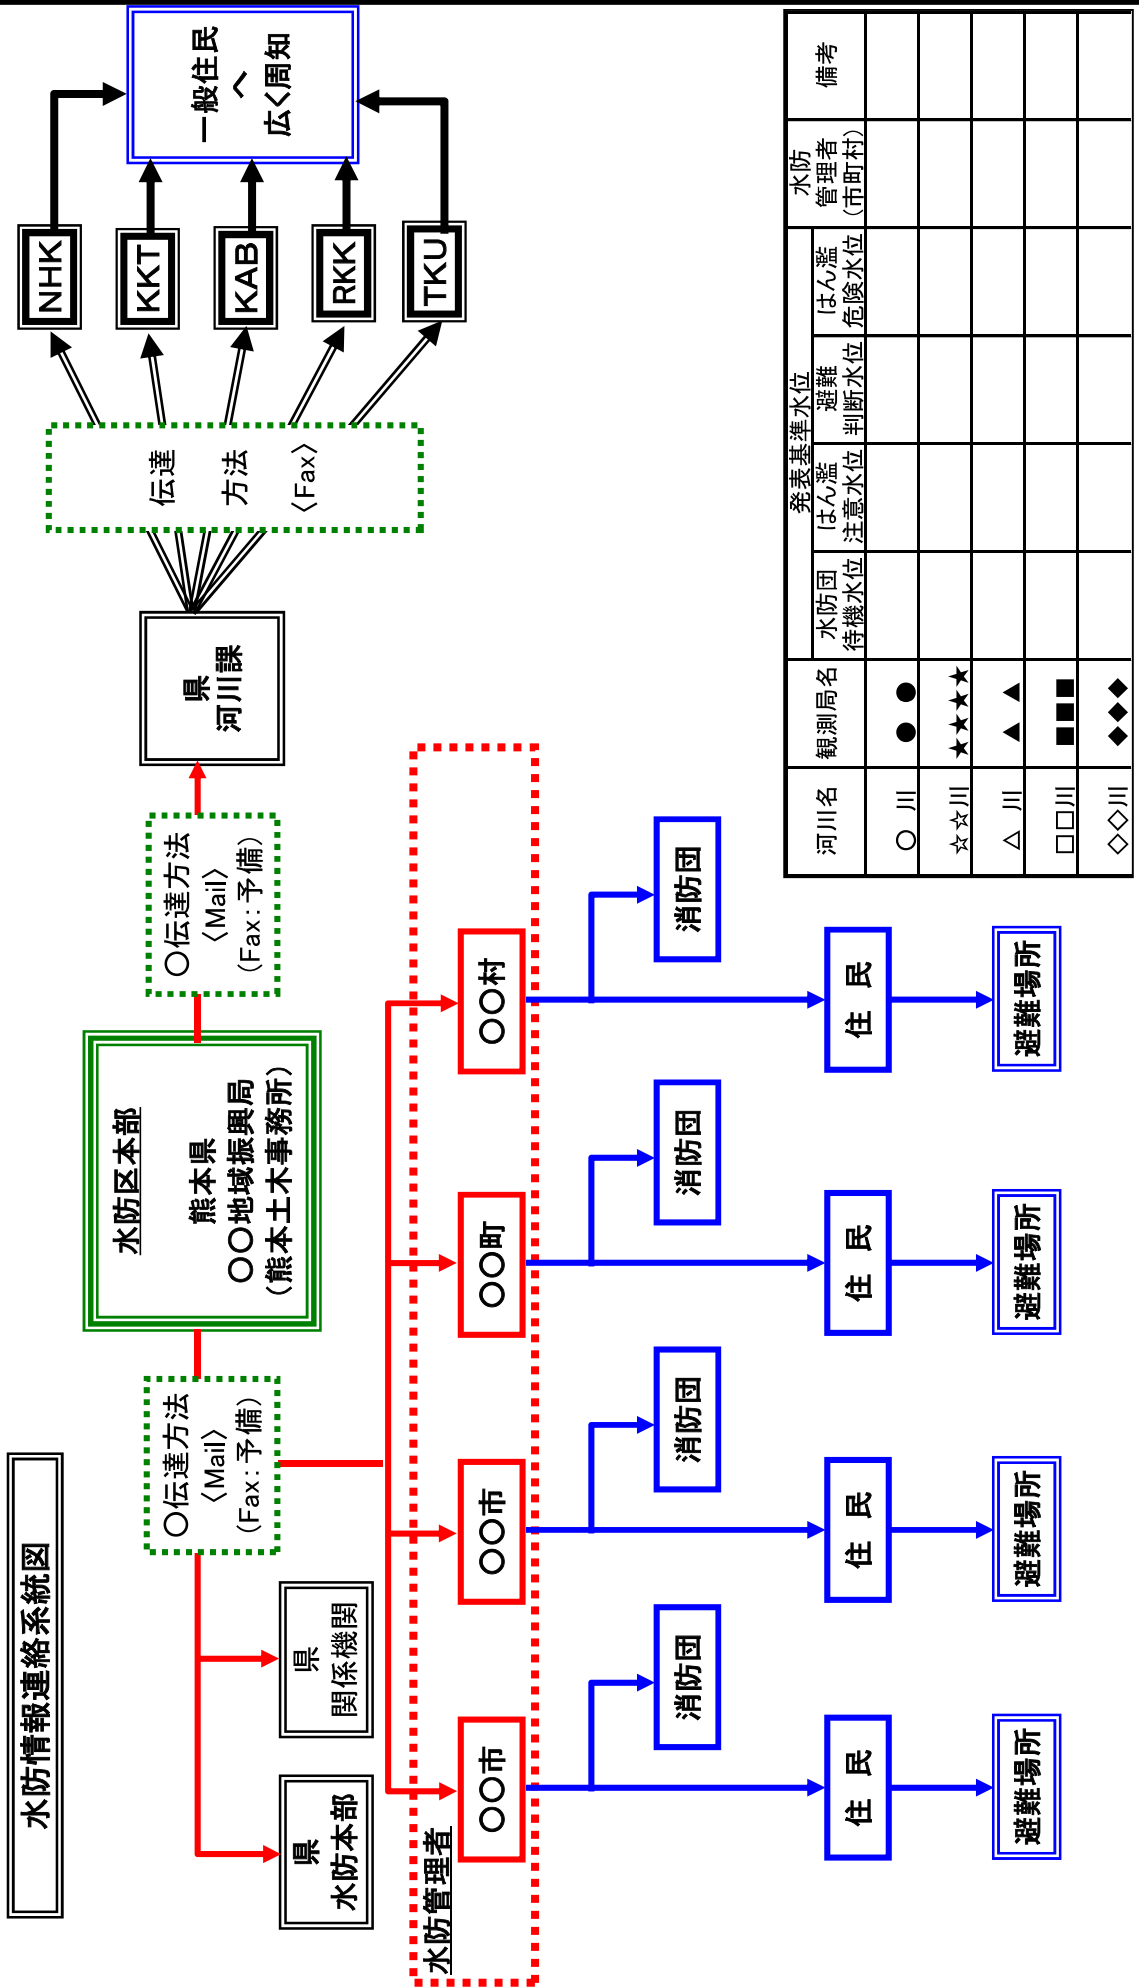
水防情報連絡系統図

県
水防本部

県
関係機関

○伝達方法
〈Mail〉
（Fax：予備）

水防区本部
熊本県
○○地域振興局
（熊本土木事務所）

○伝達方法
〈Mail〉
（Fax：予備）

県
河川課

伝達
方法
〈Fax〉

NHK
KKT
KAB
RKK
TKU

一般住民
へ
広く周知

水防管理者

○○市
○○市
○○町
○○村

消防団
消防団
消防団
消防団

住　民
住　民
住　民
住　民

避難場所
避難場所
避難場所
避難場所

| 河川名 | 観測局名 | 発表基準水位 水防団待機水位 | 発表基準水位 はん濫注意水位 | 発表基準水位 避難判断水位 | 発表基準水位 はん濫危険水位 | 水防管理者（市町村） | 備考 |
|---|---|---|---|---|---|---|---|
| ○　川 | ●　● | | | | | | |
| ☆☆川 | ★★★ | | | | | | |
| △　川 | ▲　▲ | | | | | | |
| □□川 | ■■■ | | | | | | |
| ◇◇川 | ◆◆◆ | | | | | | |